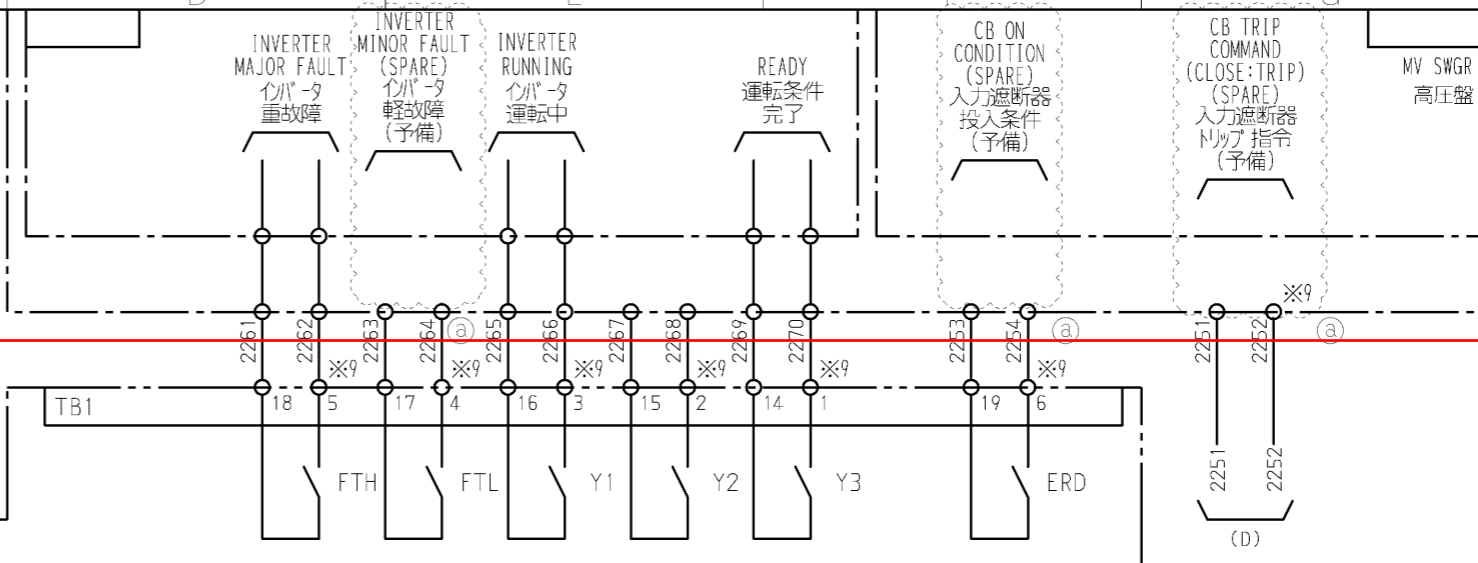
INVERTER MAJOR FAULT インバータ 重故障

INVERTER MINOR FAULT (SPARE) インバータ 軽故障 (予備)

INVERTER RUNNING インバータ 運転中

READY 運転条件 完了

CB ON CONDITION (SPARE) 入力遮断器 投入条件 (予備)

CB TRIP COMMAND (CLOSE:TRIP) (SPARE) 入力遮断器 トリップ指令 (予備)

MV SWGR 高圧盤

※9

2261 2262 ※9 2263 2264 ⓐ 2265 2266 ※9 2267 2268 ※9 2269 2270 ※9 2253 2254 ⓐ ※9 2251 2252 ⓐ

TB1 18 5 17 4 16 3 15 2 14 1 19 6

FTH FTL Y1 Y2 Y3 ERD

2251 2252

(D)